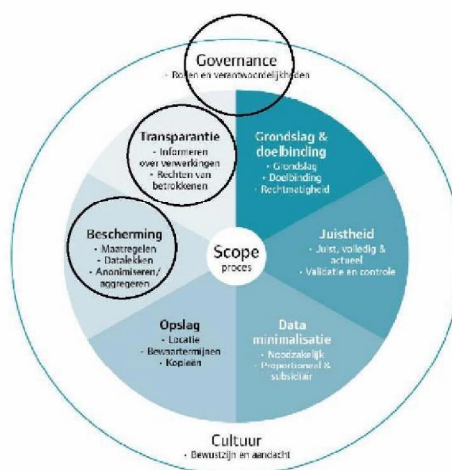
Governance
• Rollen en verantwoordelijkheden

Transparantie
• Informeren over verwerkingen
• Rechten van betrokkenen

Grondslag & doelbinding
• Grondslag
• Doelbinding
• Rechtmatigheid

Bescherming
• Maatregelen
• Datalekken
• Anonimiseren/ aggregeren

Scope
proces

Juistheid
• Juist, volledig & actueel
• Validatie en controle

Opslag
• Locatie
• Bewaartermijnen
• Kopieën

Data minimalisatie
• Noodzakelijk
• Proportioneel & subsidiair

Cultuur
• Bewustzijn en aandacht